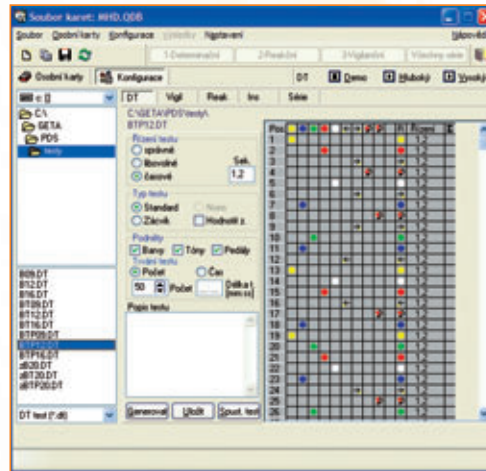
Soubor karet: MHD.ODB

Soubor Osobní karty Konfigurace Výsledky Nastavení Nápověda

1-Determinační 2-Reakční 3-Vigilanční Všechny sloty

Osobní karty Konfigurace DT Demo Hluboký Vysoký

c: []

C:\
GETA
PDS
testy

DT Vigil Reak Ino Série

C:\GETA\PDS\testy\
BTP12.DT

Řízení testu
správně
libovolně
časově
Sek.
1,2

Typ testu
Standard
Žáček
Hodnotit z

Podněty
Barvy Tóny Pedály

Trvání testu
Počet
Čas
50 Počet Délka [min:ss]

Popis testu

B09.DT
B12.DT
B16.DT
BT09.DT
BT12.DT
BT16.DT
BTP09.DT
BTP12.DT
BTP16.DT
dB20.DT
dBT20.DT
dBTP20.DT

DT test (*.dt)

Generovat Uložit Spust. test

Poz
1
2
3
4
5
6
7
8
9
10
11
12
13
14
15
16
17
18
19
20
21
22
23
24
25
26

Expoz
1,2
1,2
1,2
1,2
1,2
1,2
1,2
1,2
1,2
1,2
1,2
1,2
1,2
1,2
1,2
1,2
1,2
1,2
1,2
1,2
1,2
1,2
1,2
1,2
1,2
1,2